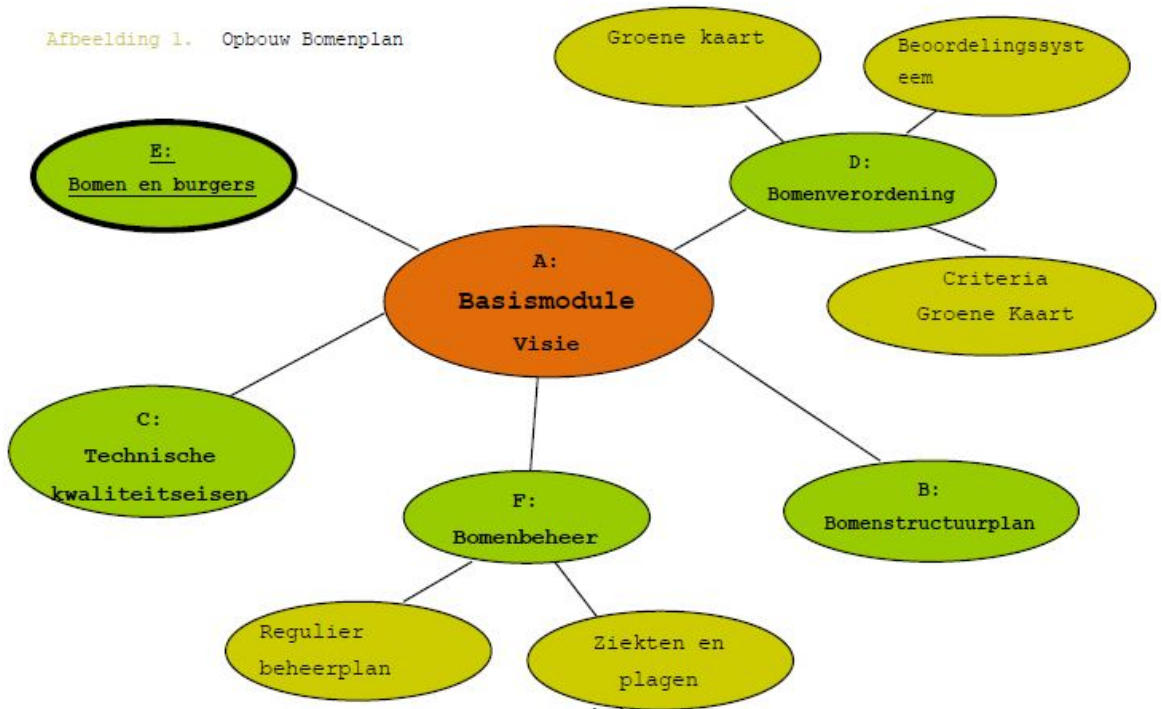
Afbeelding 1. Opbouw Bomenplan

Groene kaart

Beoordelingssysteem

E:
Bomen en burgers

D:
Bomenverordening

A:
Basismodule
Visie

Criteria
Groene Kaart

C:
Technische kwaliteitseisen

F:
Bomenbeheer

B:
Bomenstructuurplan

Regulier beheerplan

Ziekten en plagen